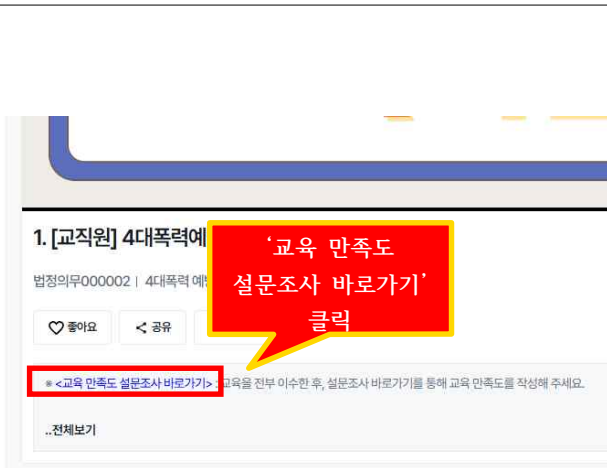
1. [교직원] 4대폭력예

법정의무000002 | 4대폭력 예

'교육 만족도 설문조사 바로가기' 클릭

좋아요

공유

※ <교육 만족도 설문조사 바로가기> 교육을 전부 이수한 후, 설문조사 바로가기를 통해 교육 만족도를 작성해 주세요.

..전체보기